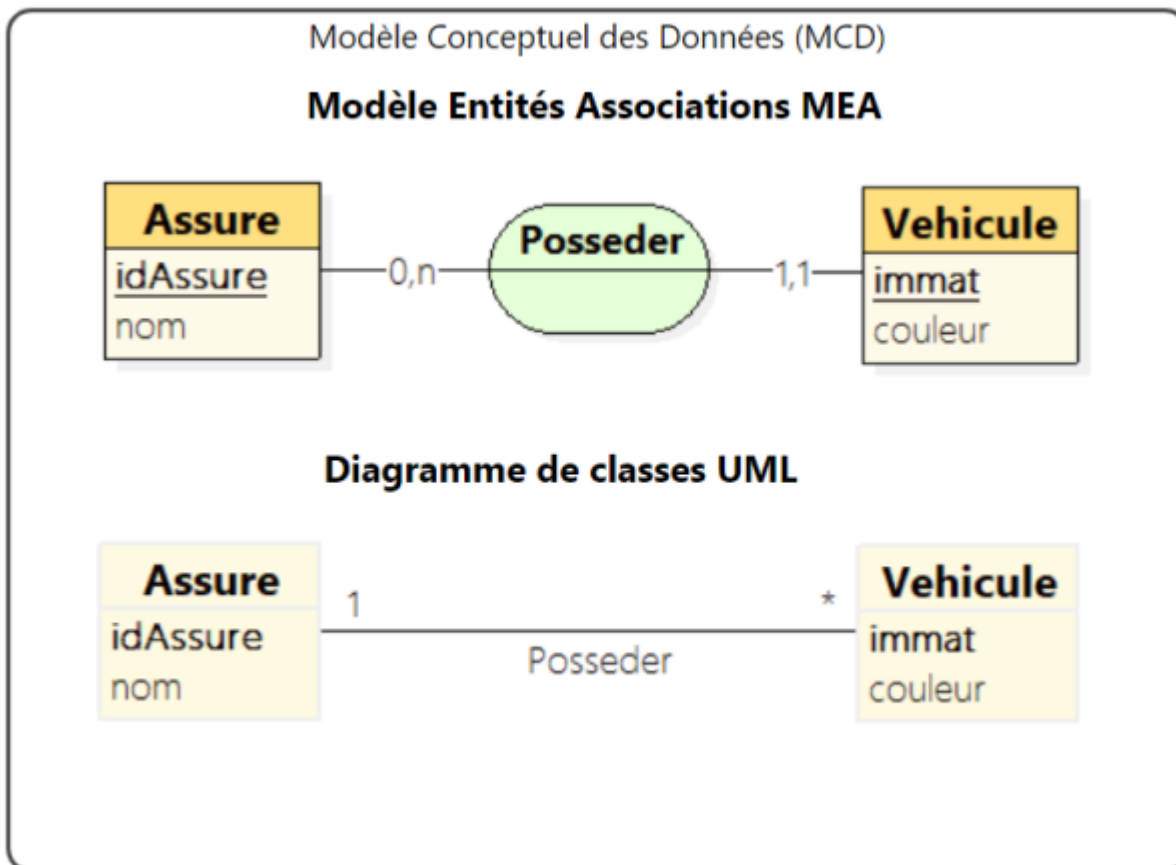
Modèle Conceptuel des Données (MCD)

Modèle Entités Associations MEA

Assure
idAssure
nom

0,n

Posseder

1,1

Vehicule
immat
couleur

Diagramme de classes UML

Assure
idAssure
nom

1

*

Posseder

Vehicule
immat
couleur